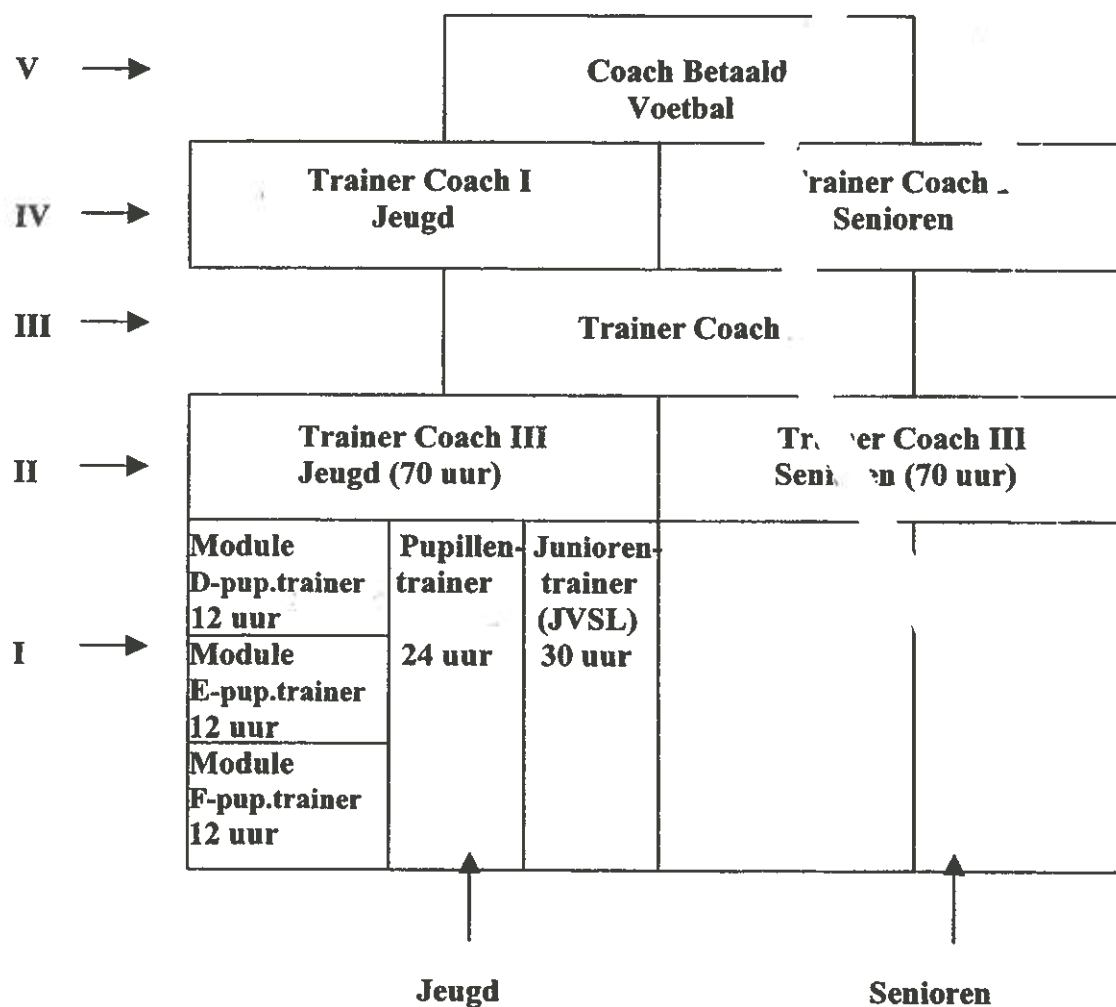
V

Coach Betaald Voetbal

IV

Trainer Coach I Jeugd

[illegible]rainer Coach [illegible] Senioren

III

Trainer Coach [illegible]

II

Trainer Coach III Jeugd (70 uur)

Tr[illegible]er Coach III Sen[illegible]n (70 uur)

I

Module D-pup.trainer 12 uur

Module E-pup.trainer 12 uur

Module F-pup.trainer 12 uur

Pupillen-trainer

24 uur

Junioren-trainer (JVSL)

30 uur

Jeugd

Senioren